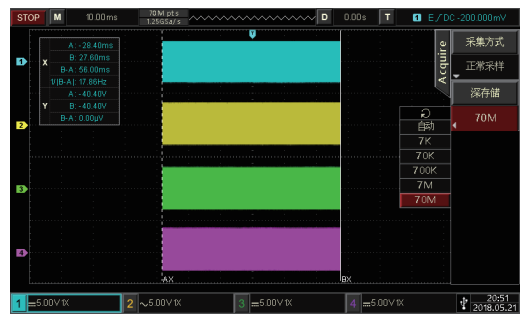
STOP M 10.00ms 70M pts 1.25GSa/s D 0.00s T 1 E DC -200.000mV

T

A: -28.40ms
X B: 27.60ms
B-A: 56.00ms
1/|B-A|: 17.86Hz
A: -40.40V
Y B: -40.40V
B-A: 0.00μV

1
2
3
4

AX
BX

Acquire
采集方式
正常采样
深存储
70M

自动
7K
70K
700K
7M
70M

1 ═5.00V 1X 2 ∿5.00V 1X 3 ═5.00V 1X 4 ═5.00V 1X
20:51
2018.05.21